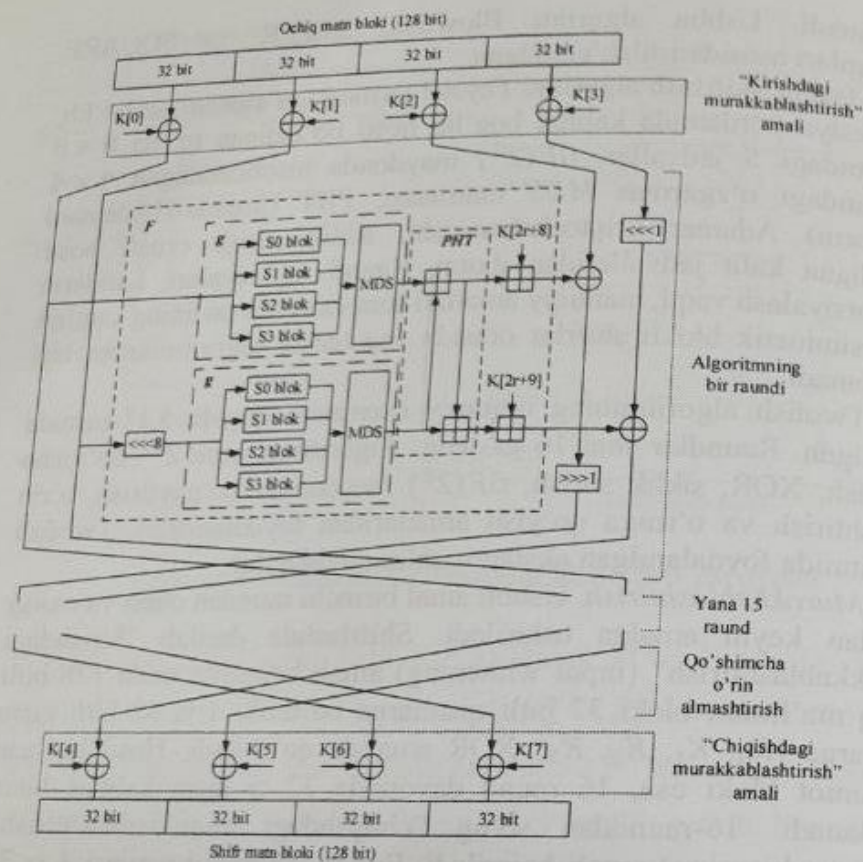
Ochiq matn bloki (128 bit)

32 bit | 32 bit | 32 bit | 32 bit

"Kirishdagi murakkablashtirish" amali

K[0]
K[1]
K[2]
K[3]

F

g

S0 blok
S1 blok
S2 blok
S3 blok
MDS

PHT
K[2r+8]

<<<1

g

S0 blok
S1 blok
S2 blok
S3 blok
MDS

K[2r+9]

<<<8

>>>1

Algoritmning bir raundi

Yana 15 raund

Qo'shimcha o'rin almashtirish

K[4]
K[5]
K[6]
K[7]

"Chiqishdagi murakkablashtirish" amali

32 bit | 32 bit | 32 bit | 32 bit

Shifr matn bloki (128 bit)